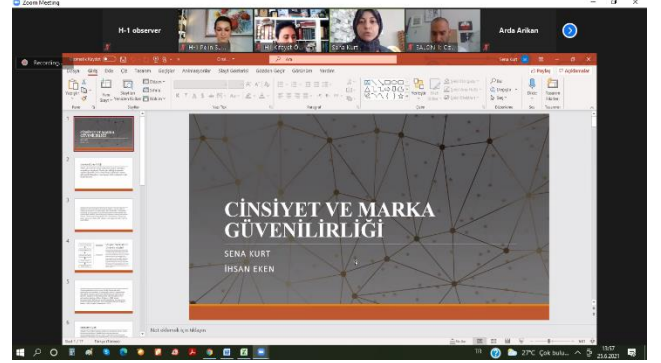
Zoom Meeting

H-1 observer

H-1 Pelin S...

H-1 Ceyda Ö...

Sena Kurt

SALON 1: Ca...

Arda Arikan

Recording...

Otomatik Kaydet

Ara

Sena Kurt

Dosya Giriş Ekle Çiz Tasarım Geçişler Animasyonlar Slayt Gösterisi Gözden Geçir Görünüm Yardım

Paylaş Açıklamalar

Yapıştır Yeni Slayt Slaydı Yeniden Kullan Düzen Sıfırla Bölüm

Pano Slaytlar Yazı Tipi Paragraf Çizim Düzenleme Ses Tasarımcı

Dikte Tasarım Fikirleri

Bul Değiştir Seç

CİNSİYET VE MARKA GÜVENİLİRLİĞİ

SENA KURT

İHSAN EKEN

Not eklemek için tıklayın

Slayt 1 / 15 Türkçe (Türkiye) Notlar

27°C Çok bulu...

15:57
23.6.2021